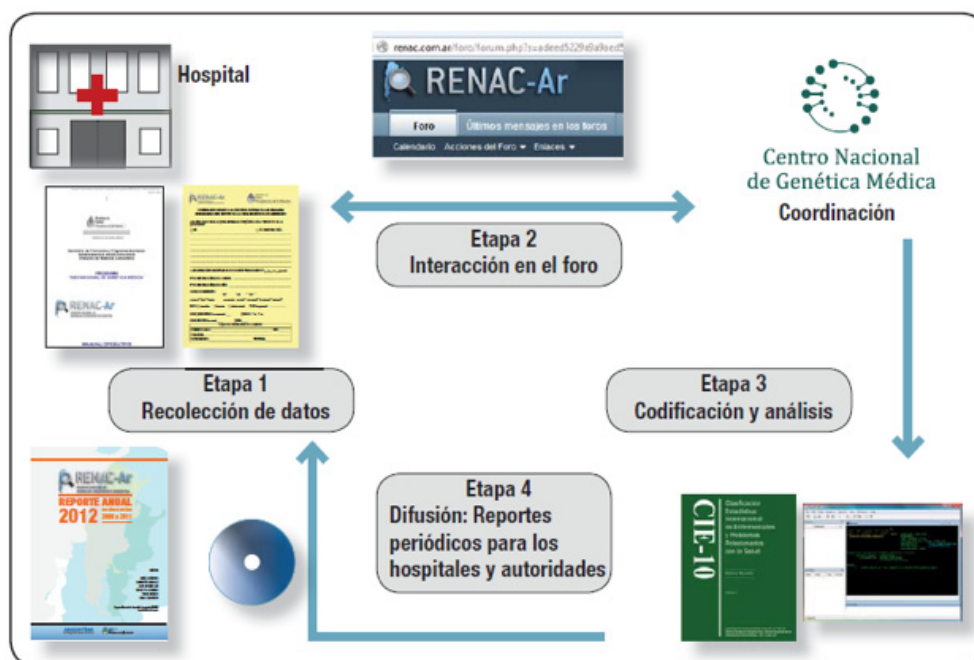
Hospital

renac.com.ar/foro/forum.php?s=adeed5229d9a9ed

RENAC-Ar

Foro

Últimos mensajes en los foros

Calendario Acciones del Foro Enlaces

Centro Nacional de Genética Médica

Coordinación

RENAC-Ar

Etapa 2
Interacción en el foro

Etapa 1
Recolección de datos

Etapa 3
Codificación y análisis

RENAC-Ar

REPORTE ANUAL 2012

Etapa 4
Difusión: Reportes periódicos para los hospitales y autoridades

CIE-10

Clasificación Estadística Internacional de Enfermedades y Problemas Relacionados con la Salud